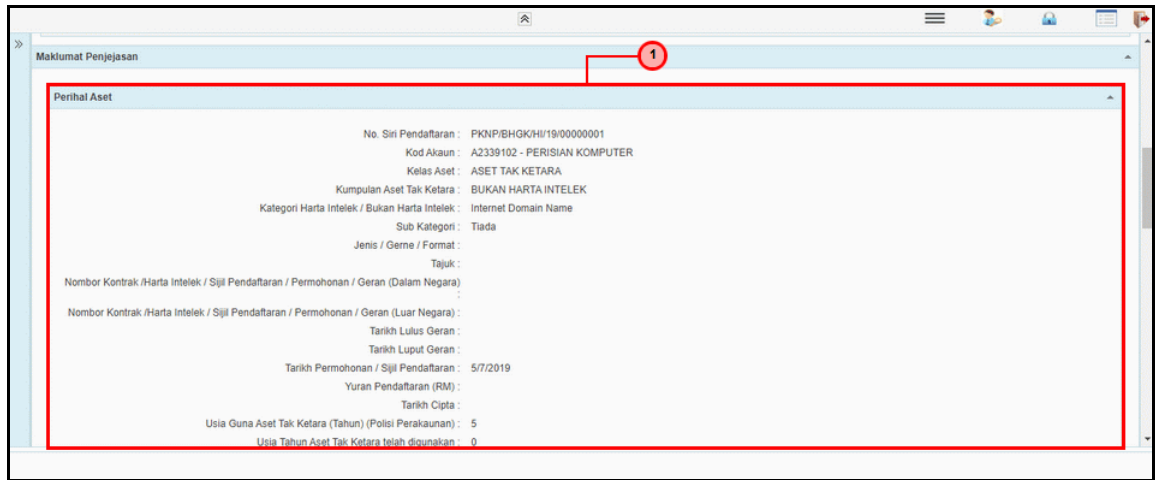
Maklumat Penjejasan

1

Perihal Aset

No. Siri Pendaftaran : PKNP/BHGK/HI/19/00000001

Kod Akaun : A2339102 - PERISIAN KOMPUTER

Kelas Aset : ASET TAK KETARA

Kumpulan Aset Tak Ketara : BUKAN HARTA INTELEK

Kategori Harta Intelek / Bukan Harta Intelek : Internet Domain Name

Sub Kategori : Tiada

Jenis / Gerne / Format :

Tajuk :

Nombor Kontrak /Harta Intelek / Sijil Pendaftaran / Permohonan / Geran (Dalam Negara) :

Nombor Kontrak /Harta Intelek / Sijil Pendaftaran / Permohonan / Geran (Luar Negara) :

Tarikh Lulus Geran :

Tarikh Luput Geran :

Tarikh Permohonan / Sijil Pendaftaran : 5/7/2019

Yuran Pendaftaran (RM) :

Tarikh Cipta :

Usia Guna Aset Tak Ketara (Tahun) (Polisi Perakaunan) : 5

Usia Tahun Aset Tak Ketara telah digunakan : 0